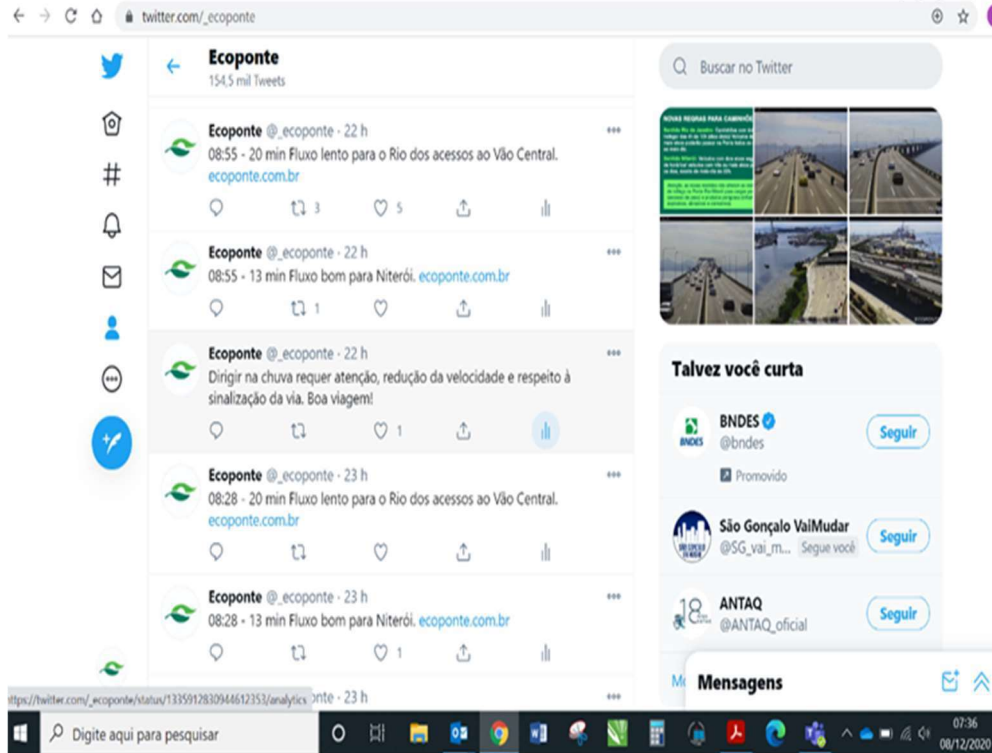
twitter.com/_ecoponte

Ecoponte
154,5 mil Tweets

Ecoponte @_ecoponte · 22 h
08:55 - 20 min Fluxo lento para o Rio dos acessos ao Vão Central. ecoponte.com.br
3 5

Ecoponte @_ecoponte · 22 h
08:55 - 13 min Fluxo bom para Niterói. ecoponte.com.br
1

Ecoponte @_ecoponte · 22 h
Dirigir na chuva requer atenção, redução da velocidade e respeito à sinalização da via. Boa viagem!
1

Ecoponte @_ecoponte · 23 h
08:28 - 20 min Fluxo lento para o Rio dos acessos ao Vão Central. ecoponte.com.br

Ecoponte @_ecoponte · 23 h
08:28 - 13 min Fluxo bom para Niterói. ecoponte.com.br
1

https://twitter.com/_ecoponte/status/1335912830944612353/analytics onte · 23 h

Buscar no Twitter

NOVAS REGRAS PARA CAMINHÕ

Talvez você curta

BNDES
@bndes
Promovido
Seguir

São Gonçalo VaiMudar
@SG_vai_m... Segue você
Seguir

ANTAQ
@ANTAQ_oficial
Seguir

Mensagens

Digite aqui para pesquisar
07:36
08/12/2020